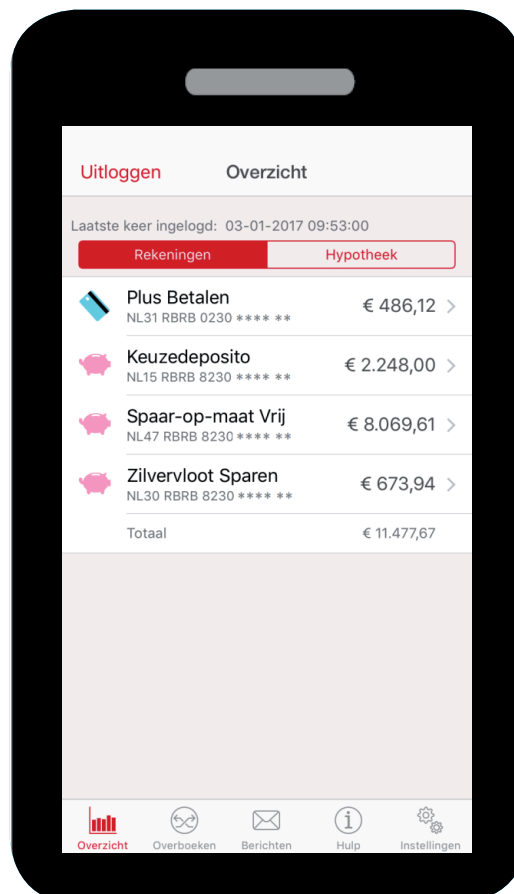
Uitloggen Overzicht

Laatste keer ingelogd: 03-01-2017 09:53:00

Rekeningen | Hypotheek

Plus Betalen
NL31 RBRB 0230 **** **
€ 486,12

Keuzedeposito
NL15 RBRB 8230 **** **
€ 2.248,00

Spaar-op-maat Vrij
NL47 RBRB 8230 **** **
€ 8.069,61

Zilvervloot Sparen
NL30 RBRB 8230 **** **
€ 673,94

Totaal € 11.477,67

Overzicht Overboeken Berichten Hulp Instellingen